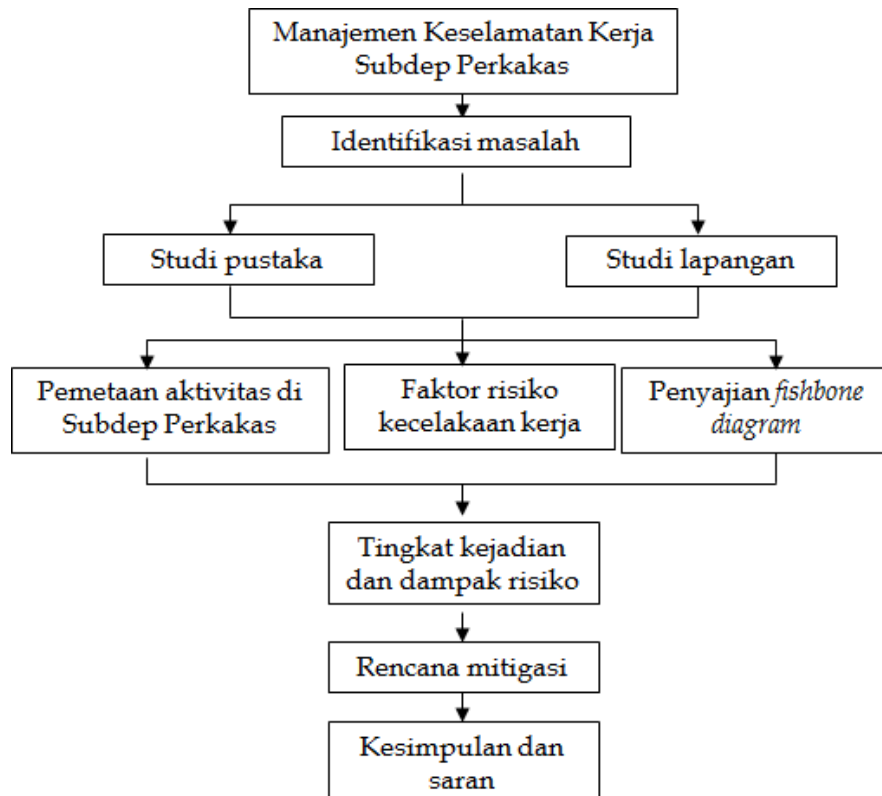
Manajemen Keselamatan Kerja Subdep Perkakas

Identifikasi masalah

Studi pustaka

Studi lapangan

Pemetaan aktivitas di Subdep Perkakas

Faktor risiko kecelakaan kerja

Penyajian *fishbone diagram*

Tingkat kejadian dan dampak risiko

Rencana mitigasi

Kesimpulan dan saran